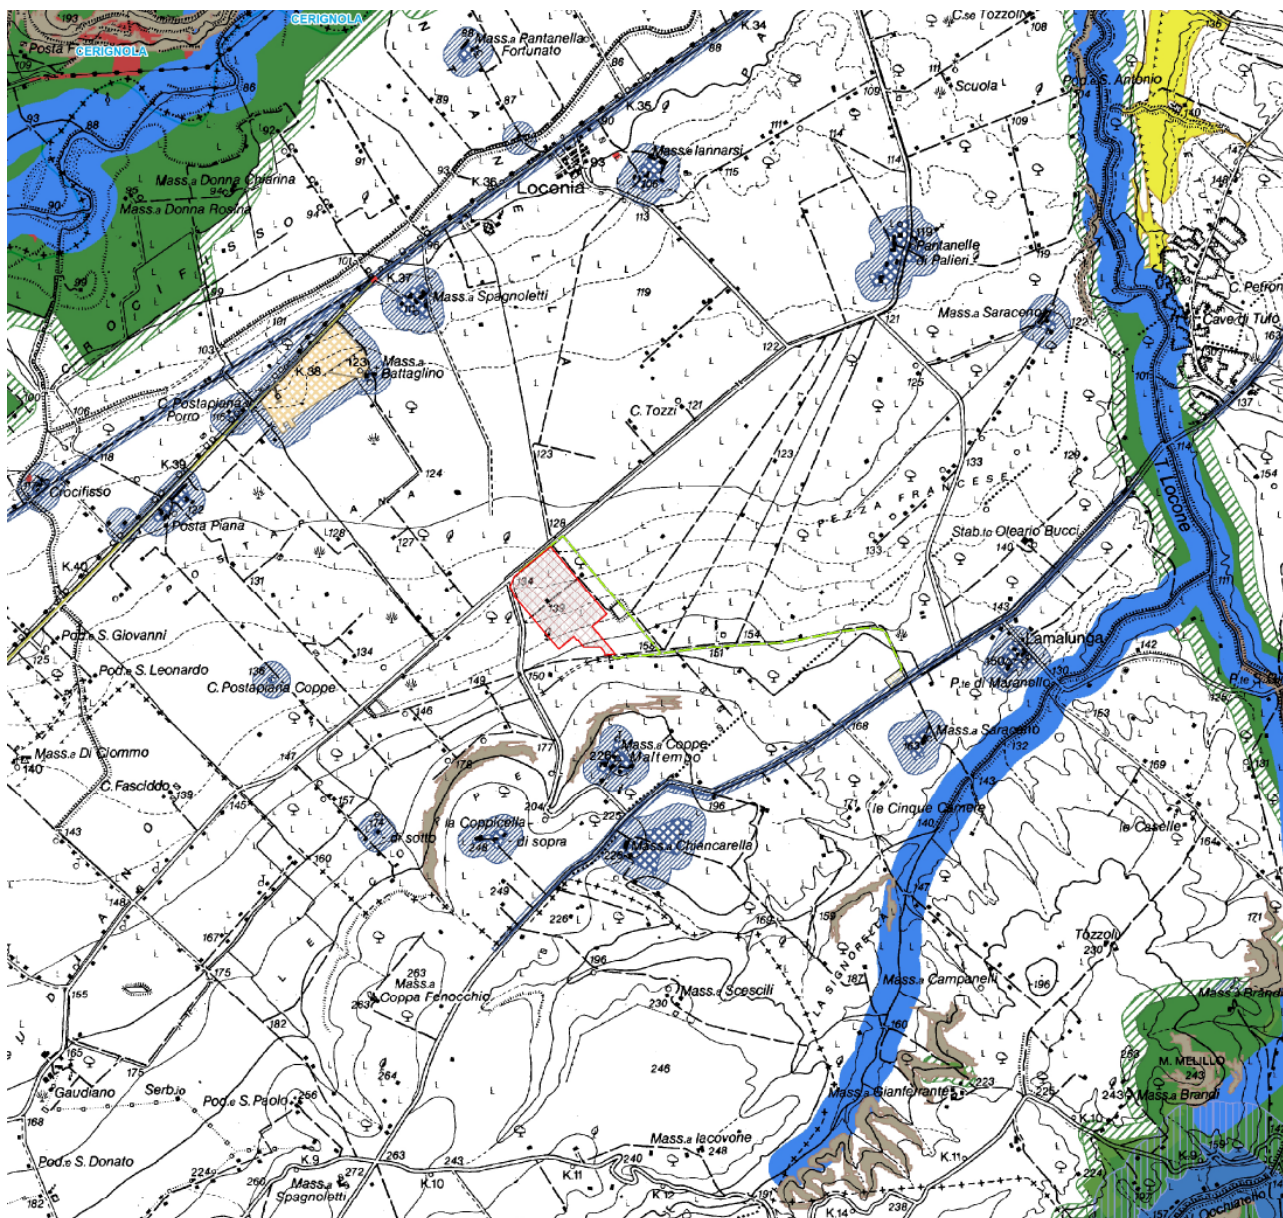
CERIGNOLA
Posta CERIGNOLA
Mass.a Pantanella Fortunato
K.34
C.se Tozzoli
Scuola
Pod.e S. Antonio
Masse Iannarsi
Locona
Mass.a Donna Chiarina
Mass.a Donna Rosina
Pantanelle di Palieri
C. Petron
Cave di Tufo
Mass.a Spagnoletti
K.37
Mass.a Saraceno
Mass.a Battaglino
K.38
C. Postapiana Porro
C. Tozzi
Crocifisso
K.39
Posta Piana
Stab.to Oleario Bucci
T. Locone
K.40
Pod.e S. Giovanni
Pod.e S. Leonardo
C. Postapiana Coppe
Lamalunga
P.te di Marancello
Mass.a Saraceno
Mass.a Coppe Maltempo
Mass.a Di Clommo
C. Fasciddo
la Coppicella di sotto
di sopra
Mass.a Chiancarella
le Cinque Carrere
le Caselle
Tozzoli
Mass.a Coppa Fenocchio
Mass.a Scescili
Mass.a Campanelli
M. MELILLO
Mass.a Brandi
Gaudiano
Serb.io
Pod.e S. Paolo
Mass.a Gianferrante
Pod.e S. Donato
Mass.a Iacovone
Mass.a Spagnoletti
K.9
K.10
K.11
K.12
K.14
Occhiuello
LA SIGNORELLA